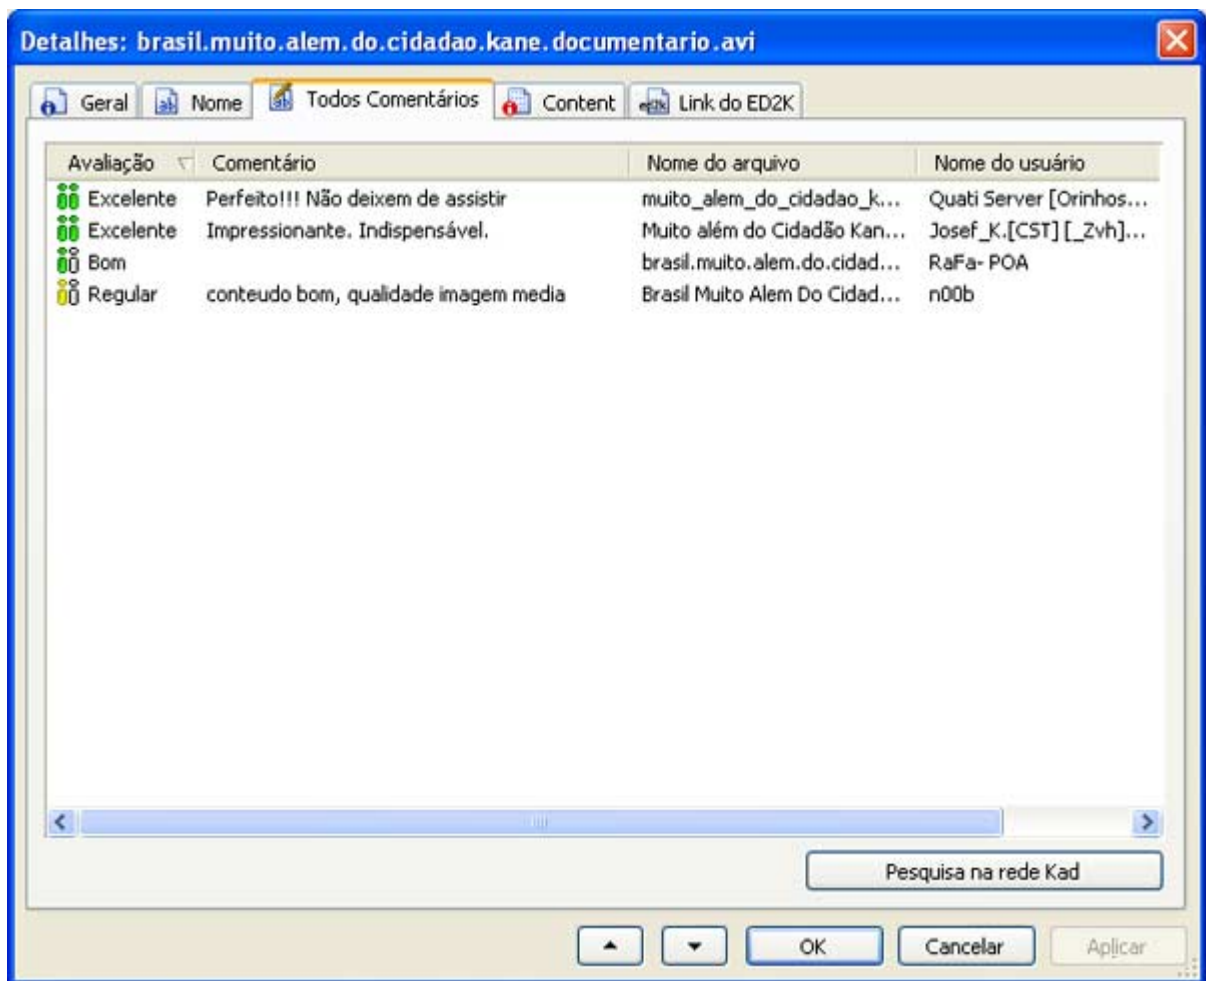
Detalhes: brasil.muito.alem.do.cidadao.kane.documentario.avi

Geral | Nome | Todos Comentários | Content | Link do ED2K

| Avaliação | Comentário | Nome do arquivo | Nome do usuário |
|---|---|---|---|
| Excelente | Perfeito!!! Não deixem de assistir | muito_alem_do_cidadao_k... | Quati Server [Orinhos... |
| Excelente | Impressionante. Indispensável. | Muito além do Cidadão Kan... | Josef_K.[CST] [_Zvh]... |
| Bom | | brasil.muito.alem.do.cidad... | RaFa- POA |
| Regular | conteudo bom, qualidade imagem media | Brasil Muito Alem Do Cidad... | n00b |

Pesquisa na rede Kad

OK | Cancelar | Aplicar